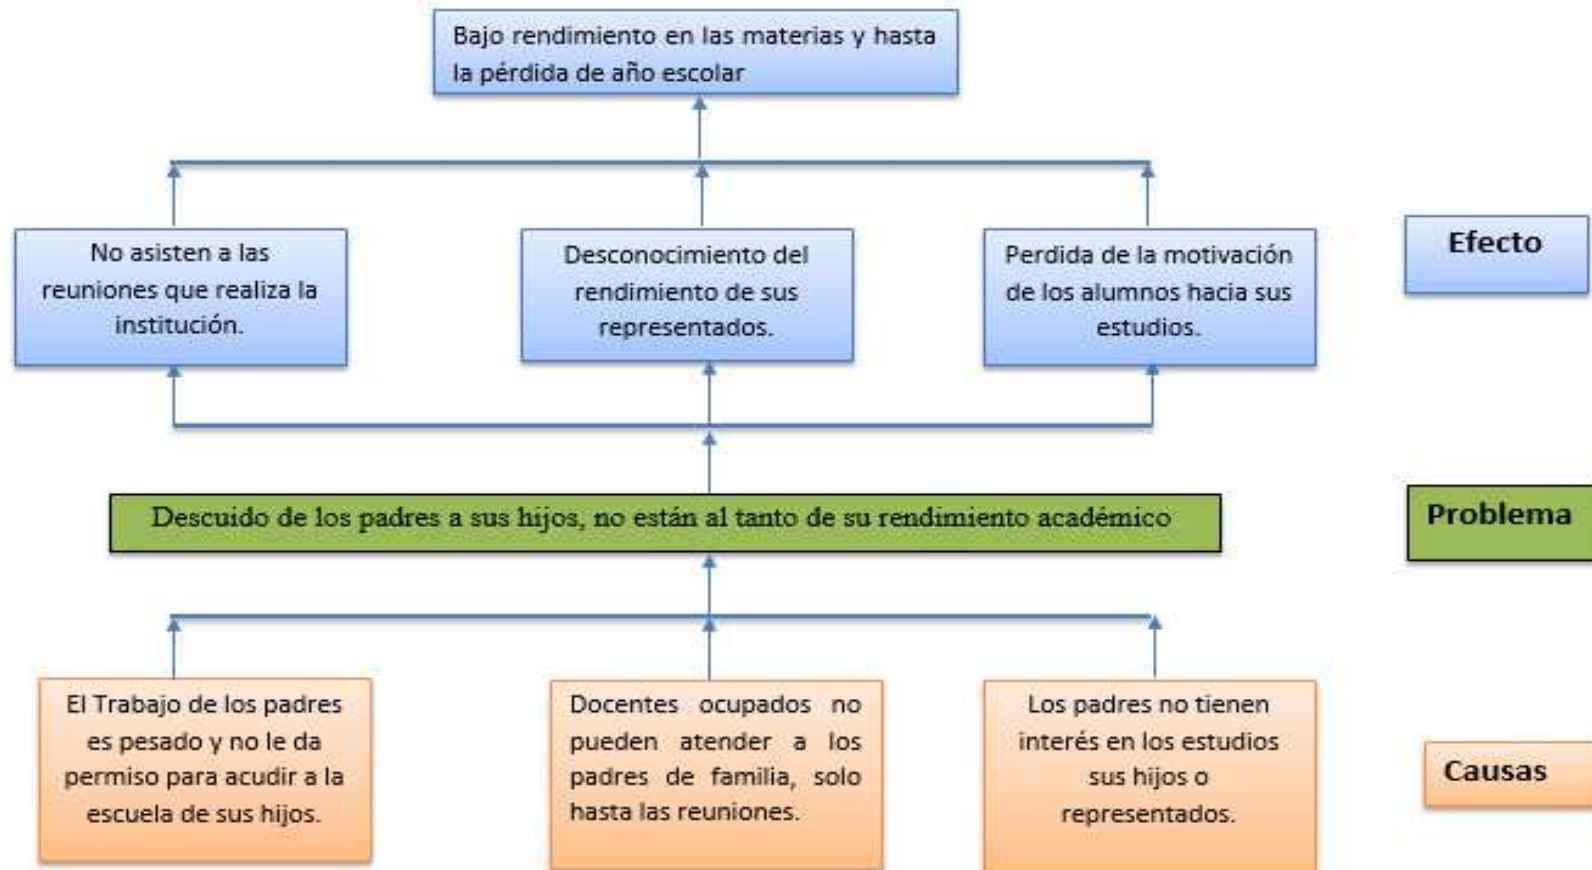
Bajo rendimiento en las materias y hasta la pérdida de año escolar

No asisten a las reuniones que realiza la institución.

Desconocimiento del rendimiento de sus representados.

Perdida de la motivación de los alumnos hacia sus estudios.

Efecto

Descuido de los padres a sus hijos, no están al tanto de su rendimiento académico

Problema

El Trabajo de los padres es pesado y no le da permiso para acudir a la escuela de sus hijos.

Docentes ocupados no pueden atender a los padres de familia, solo hasta las reuniones.

Los padres no tienen interés en los estudios sus hijos o representados.

Causas